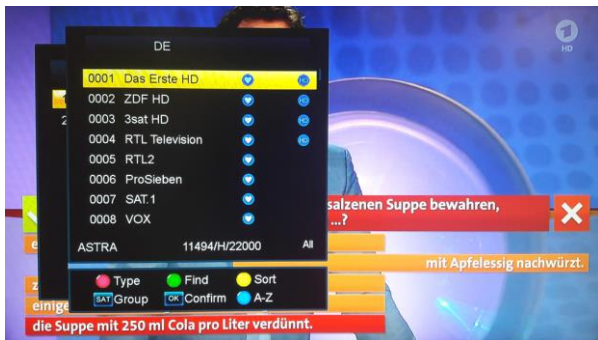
DE

0001 Das Erste HD
0002 ZDF HD
0003 3sat HD
0004 RTL Television
0005 RTL2
0006 ProSieben
0007 SAT.1
0008 VOX

ASTRA 11494/H/22000 All

Type Find Sort
SAT Group OK Confirm A-Z

1 HD

salzenen Suppe bewahren, ...?

mit Apfelessig nachwürzt.

einig

die Suppe mit 250 ml Cola pro Liter verdünnt.